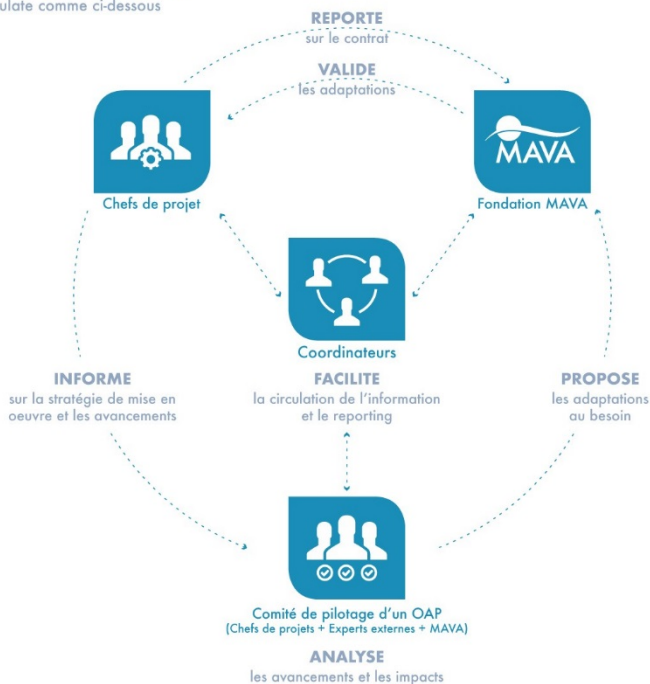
ulate comme ci-dessous

REPORTE
sur le contrat

VALIDE
les adaptations

Chefs de projet

MAVA

Fondation MAVA

Coordinateurs

INFORME
sur la stratégie de mise en oeuvre et les avancements

FACILITE
la circulation de l'information et le reporting

PROPOSE
les adaptations au besoin

Comité de pilotage d'un OAP
(Chefs de projets + Experts externes + MAVA)

ANALYSE
les avancements et les impacts